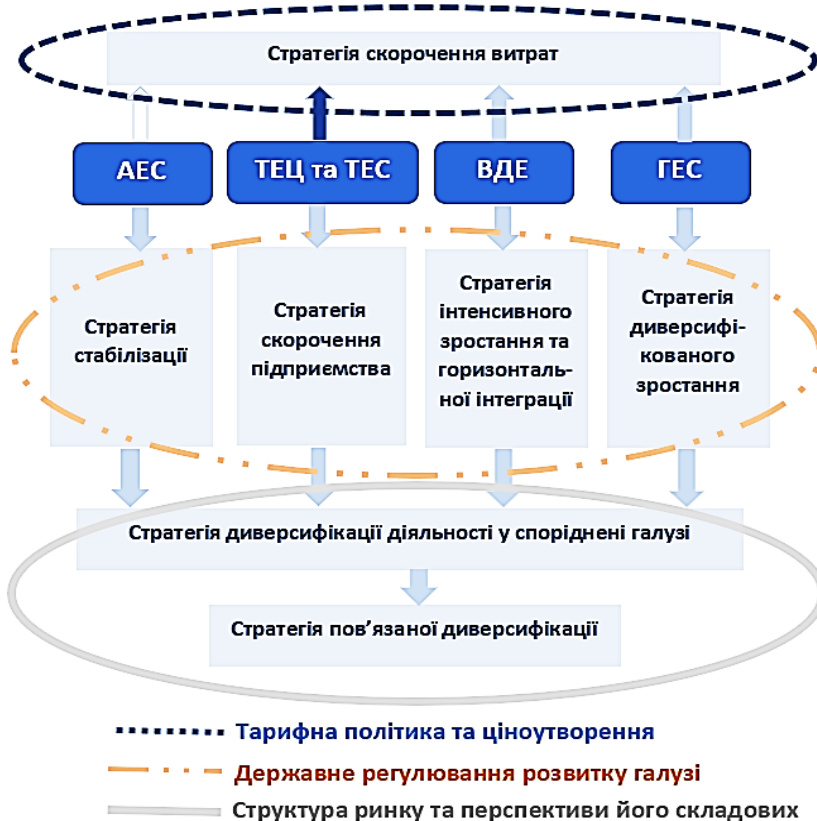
Стратегія скорочення витрат

АЕС

ТЕЦ та ТЕС

ВДЕ

ГЕС

Стратегія стабілізації

Стратегія скорочення підприємства

Стратегія інтенсивного зростання та горизонтальної інтеграції

Стратегія диверсифікованого зростання

Стратегія диверсифікації діяльності у споріднені галузі

Стратегія пов'язаної диверсифікації

Тарифна політика та ціноутворення

Державне регулювання розвитку галузі

Структура ринку та перспективи його складових